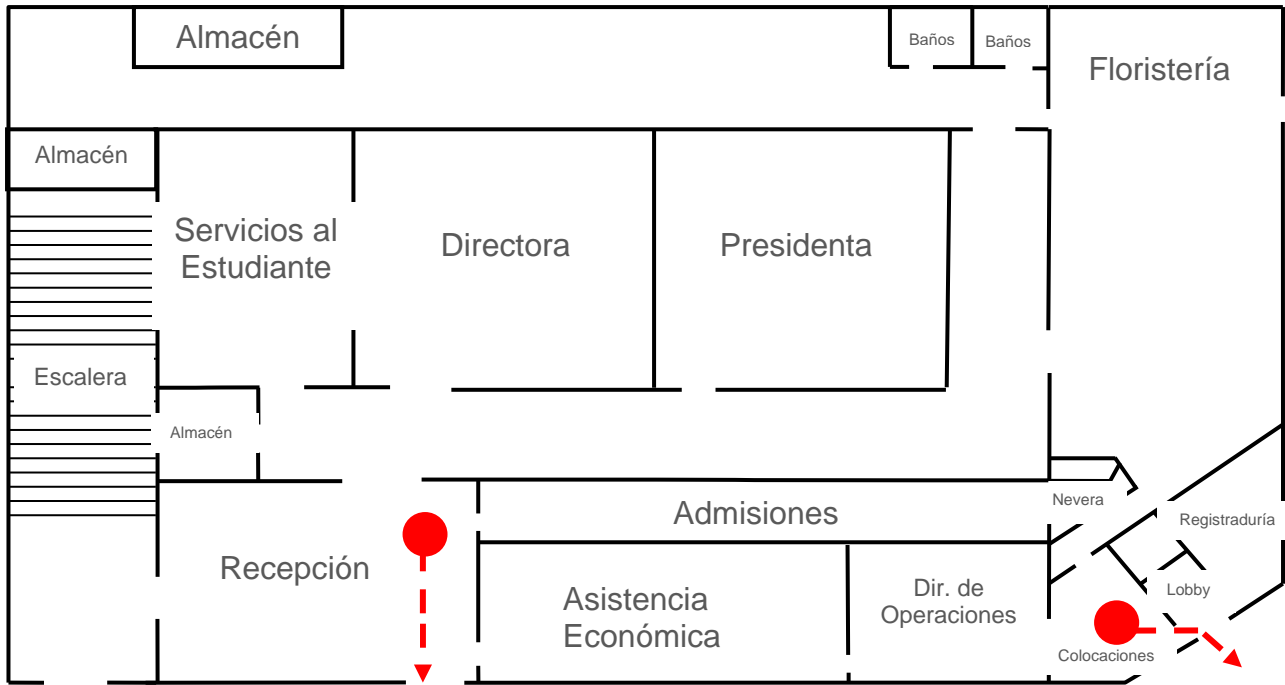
Almacén

Baños

Baños

Floristería

Almacén

Servicios al Estudiante

Directora

Presidenta

Escalera

Almacén

Nevera

Admisiones

Registraduría

Recepción

Asistencia Económica

Dir. de Operaciones

Lobby

Colocaciones